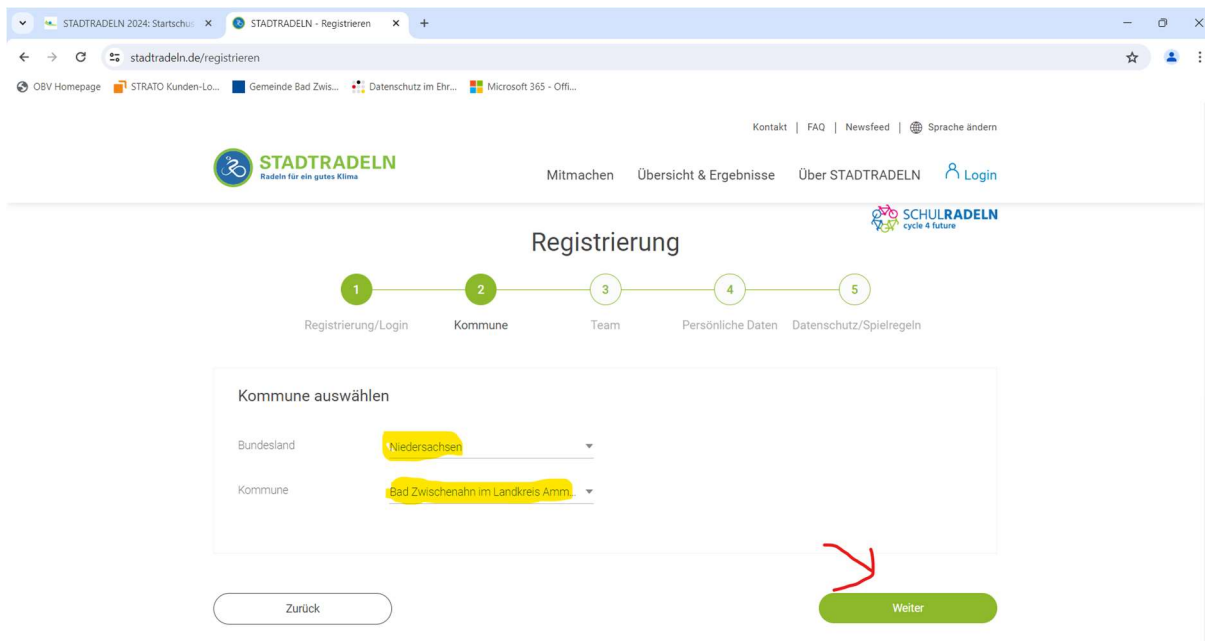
STADTRADELN 2024: Startschu ×
STADTRADELN - Registrieren ×
+

stadtradeln.de/registrieren

OBV Homepage
STRATO Kunden-Lo...
Gemeinde Bad Zwis...
Datenschutz im Ehr...
Microsoft 365 - Offi...

Kontakt | FAQ | Newsfeed | Sprache ändern

STADTRADELN
Radeln für ein gutes Klima

Mitmachen
Übersicht & Ergebnisse
Über STADTRADELN
Login

SCHULRADELN
cycle 4 future

Registrierung

1 Registrierung/Login
2 Kommune
3 Team
4 Persönliche Daten
5 Datenschutz/Spielregeln

Kommune auswählen

Bundesland
Niedersachsen

Kommune
Bad Zwischenahn im Landkreis Amm...

Zurück

Weiter